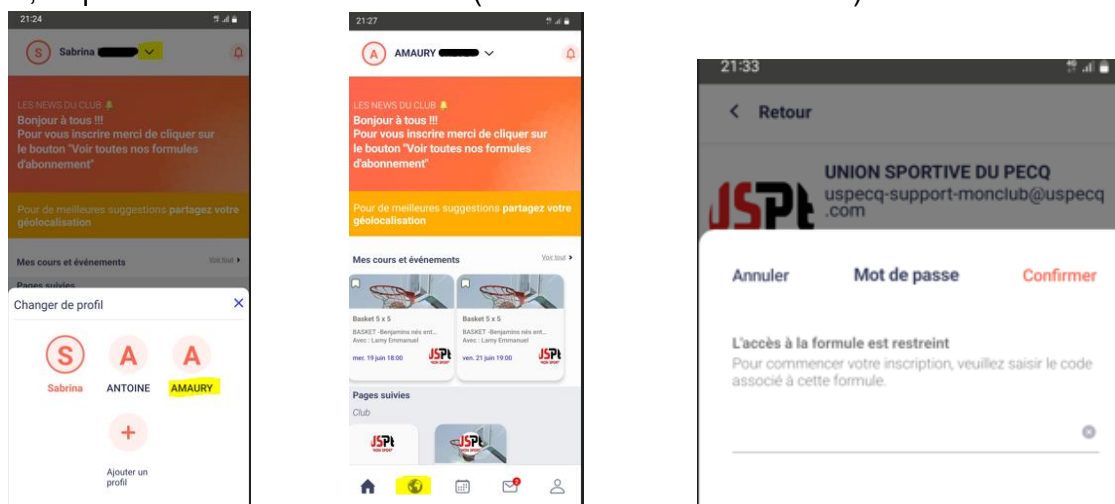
21:24

S Sabrina

LES NEWS DU CLUB
Bonjour à tous !!!
Pour vous inscrire merci de cliquer sur le bouton "Voir toutes nos formules d'abonnement"

Pour de meilleures suggestions partagez votre géolocalisation

Mes cours et événements
Voir tout
Pages suivies

Changer de profil
S Sabrina
A ANTOINE
A AMAURY
+ Ajouter un profil

21:27

A AMAURY

LES NEWS DU CLUB
Bonjour à tous !!!
Pour vous inscrire merci de cliquer sur le bouton "Voir toutes nos formules d'abonnement"

Pour de meilleures suggestions partagez votre géolocalisation

Mes cours et événements
Voir tout
Basket 5 x 5
BASKET -Benjamins nés ent...
Avec : Lamy Emmanuel
mer. 19 juin 18:00
JSPt
Basket 5 x 5
BASKET -Benjamins nés ent...
Avec : Lamy Emmanuel
ven. 21 juin 19:00
JSPt

Pages suivies
Club
JSPt
JSPt

21:33
< Retour
UNION SPORTIVE DU PECQ
uspecq-support-monclub@uspecq.com
JSPt

Annuler
Mot de passe
Confirmer

L'accès à la formule est restreint
Pour commencer votre inscription, veuillez saisir le code associé à cette formule.